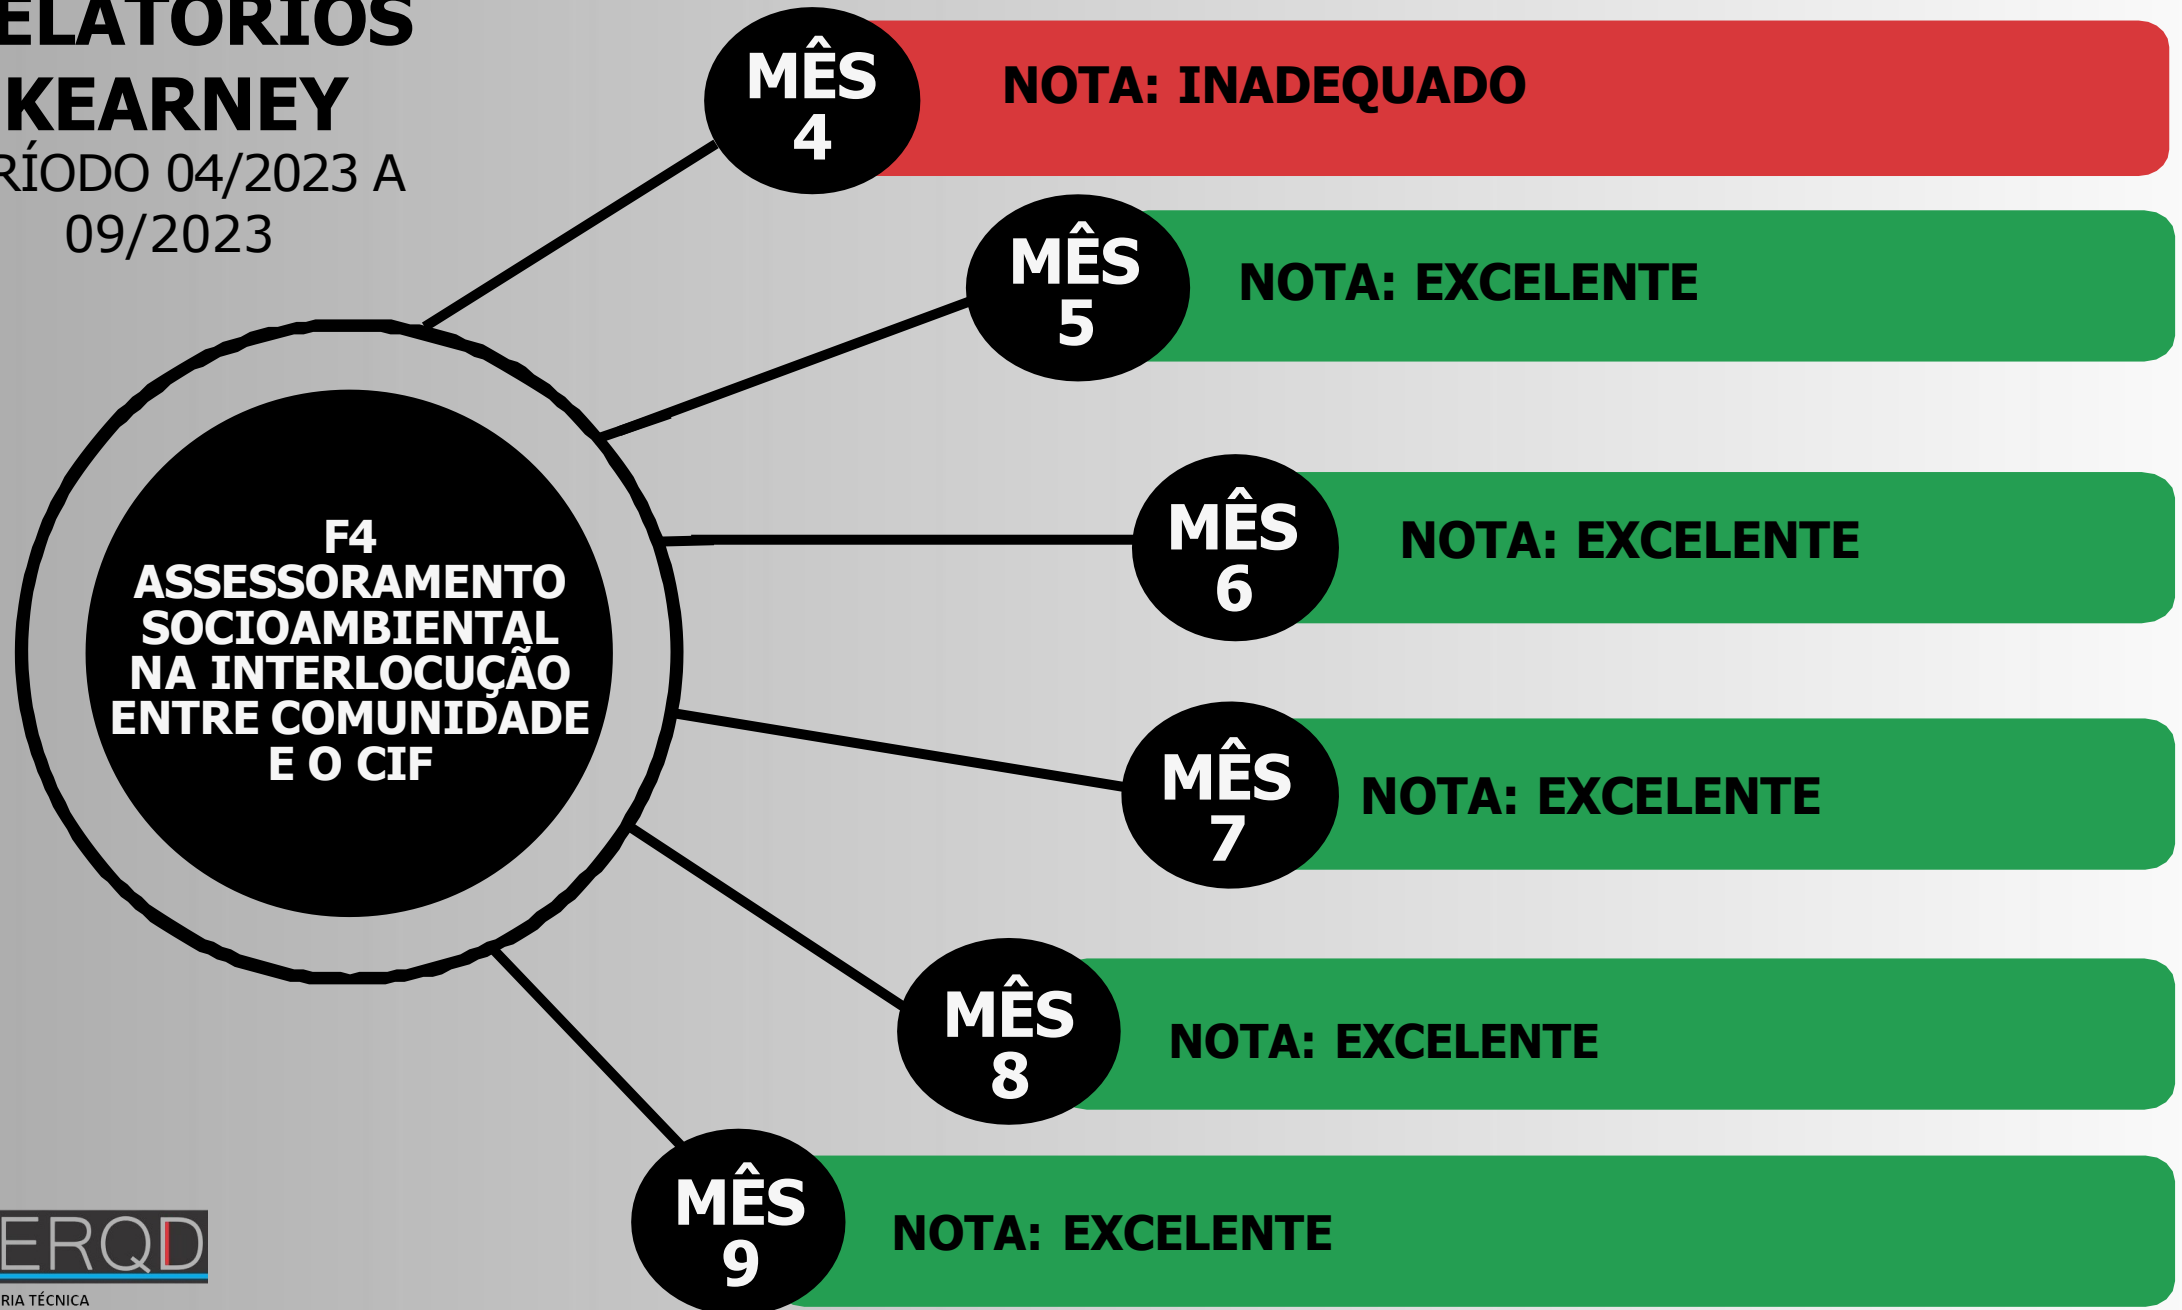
ELATÓRIOS
KEARNEY
RÍODO 04/2023 A
09/2023

F4
ASSESSORAMENTO
SOCIOAMBIENTAL
NA INTERLOCUÇÃO
ENTRE COMUNIDADE
E O CIF

MÊS
4
NOTA: INADEQUADO

MÊS
5
NOTA: EXCELENTE

MÊS
6
NOTA: EXCELENTE

MÊS
7
NOTA: EXCELENTE

MÊS
8
NOTA: EXCELENTE

MÊS
9
NOTA: EXCELENTE

ERQD
RIA TÉCNICA